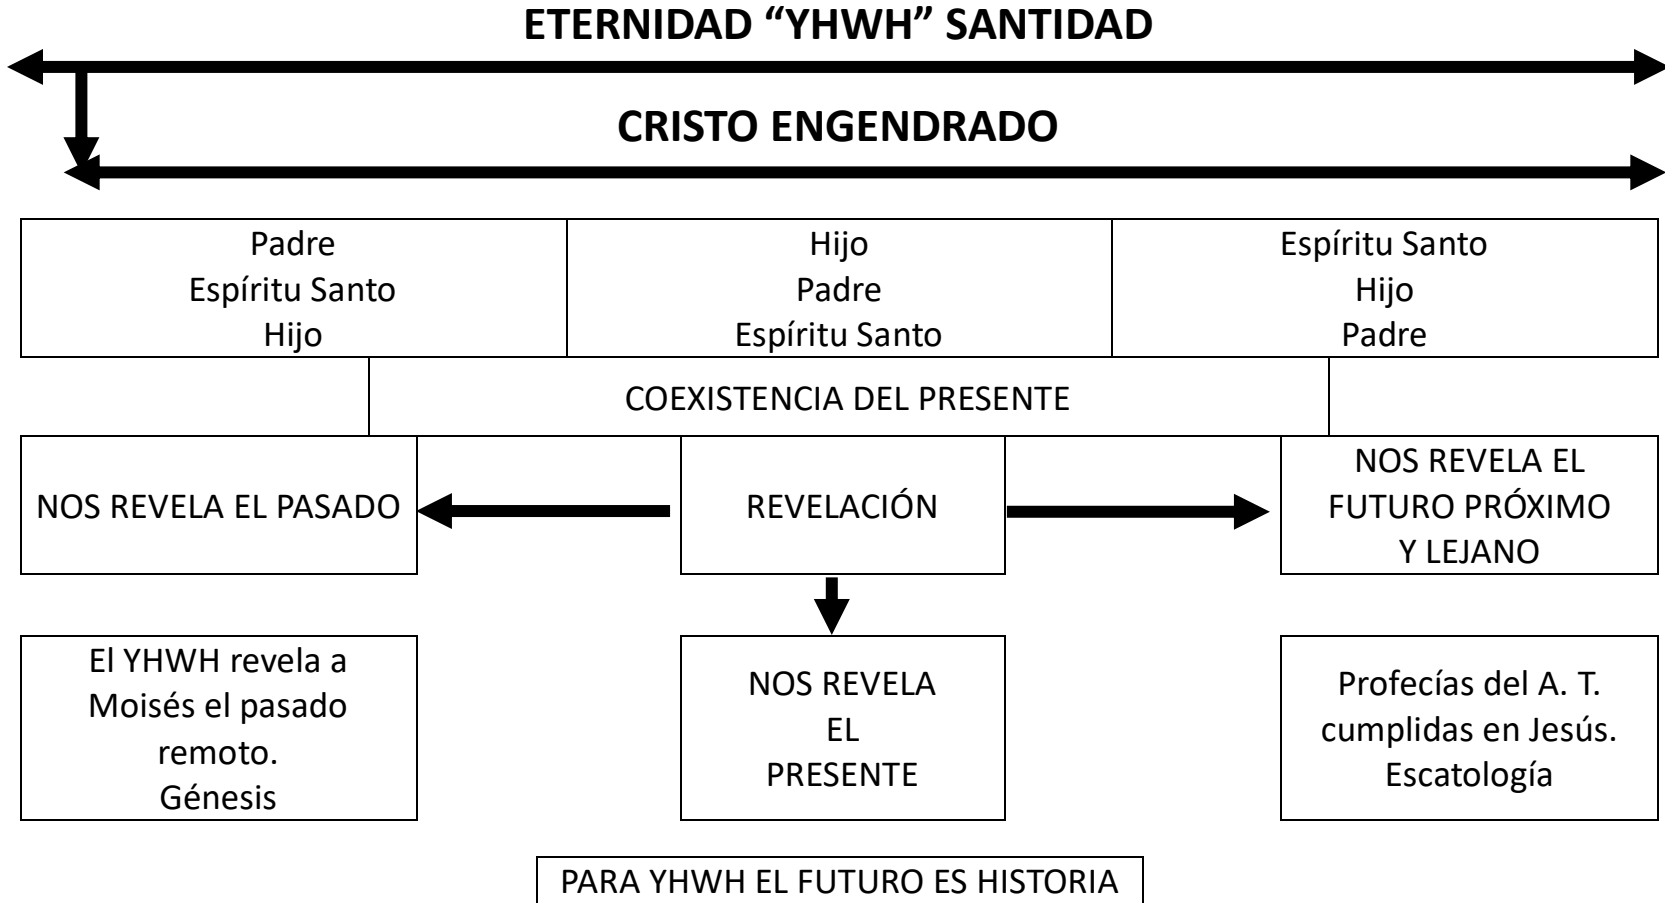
ETERNIDAD “YHWH” SANTIDAD

CRISTO ENGENDRADO

| Padre<br>Espíritu Santo<br>Hijo | Hijo<br>Padre<br>Espíritu Santo | Espíritu Santo<br>Hijo<br>Padre |
|---|---|---|

COEXISTENCIA DEL PRESENTE

NOS REVELA EL PASADO

REVELACIÓN

NOS REVELA EL FUTURO PRÓXIMO Y LEJANO

El YHWH revela a Moisés el pasado remoto. Génesis

NOS REVELA EL PRESENTE

Profecías del A. T. cumplidas en Jesús. Escatología

PARA YHWH EL FUTURO ES HISTORIA